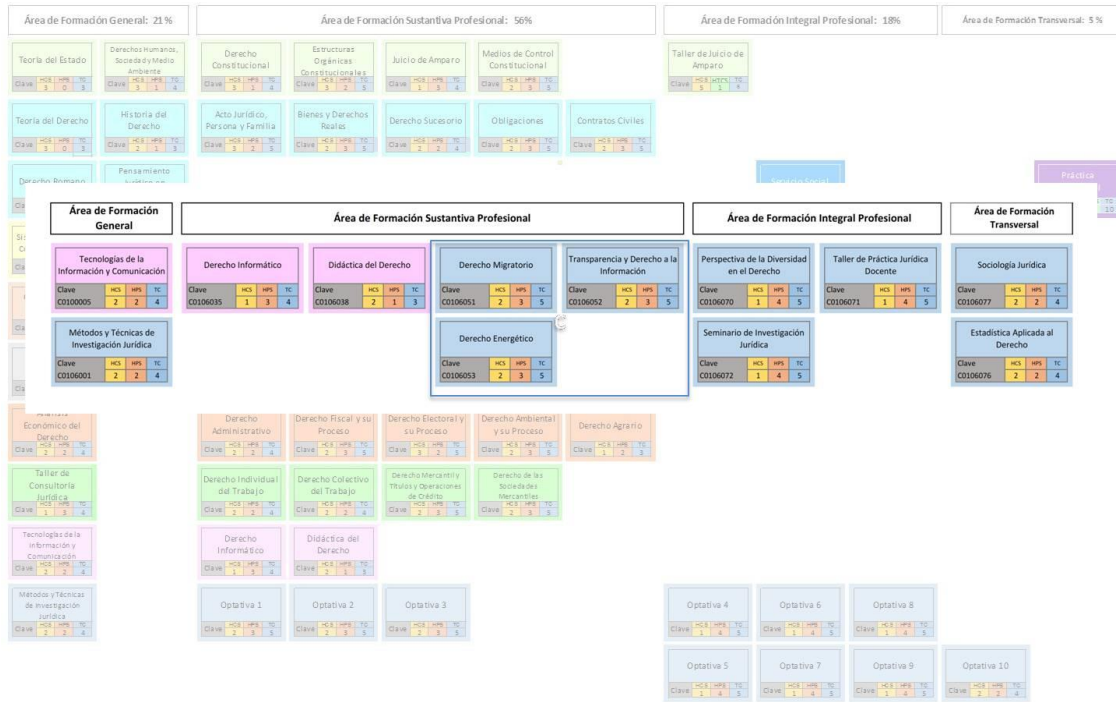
Área de Formación General: 21 %

Área de Formación Sustantiva Profesional: 56%

Área de Formación Integral Profesional: 18%

Área de Formación Transversal: 5 %

Teoría del Estado
Clave HCS 3 HPS 0 TC 3

Derechos Humanos, Sociedad y Medio Ambiente
Clave HCS 3 HPS 1 TC 4

Derecho Constitucional
Clave HCS 3 HPS 2 TC 5

Estructuras Orgánicas Constitucionales
Clave HCS 3 HPS 2 TC 5

Juicio de Amparo
Clave HCS 1 HPS 3 TC 4

Medios de Control Constitucional
Clave HCS 2 HPS 3 TC 5

Taller de Juicio de Amparo
Clave HCS 3 HPS 1 TC 4

Teoría del Derecho
Clave HCS 3 HPS 0 TC 3

Historia del Derecho
Clave HCS 2 HPS 1 TC 3

Acto Jurídico, Persona y Familia
Clave HCS 3 HPS 2 TC 3

Bienes y Derechos Reales
Clave HCS 2 HPS 3 TC 5

Derecho Sucesorio
Clave HCS 2 HPS 2 TC 4

Obligaciones
Clave HCS 2 HPS 3 TC 5

Contratos Civiles
Clave HCS 2 HPS 3 TC 5

Derecho Romano

Pensamiento Jurídico en

Práctica

Área de Formación General

Área de Formación Sustantiva Profesional

Área de Formación Integral Profesional

Área de Formación Transversal

Tecnologías de la Información y Comunicación
Clave C0100005 HCS 2 HPS 2 TC 4

Derecho Informático
Clave C0106035 HCS 1 HPS 3 TC 4

Didáctica del Derecho
Clave C0106038 HCS 2 HPS 1 TC 3

Derecho Migratorio
Clave C0106051 HCS 2 HPS 3 TC 5

Transparencia y Derecho a la Información
Clave C0106052 HCS 2 HPS 3 TC 5

Perspectiva de la Diversidad en el Derecho
Clave C0106070 HCS 1 HPS 4 TC 5

Taller de Práctica Jurídica Docente
Clave C0106071 HCS 1 HPS 4 TC 5

Sociología Jurídica
Clave C0106077 HCS 2 HPS 2 TC 4

Métodos y Técnicas de Investigación Jurídica
Clave C0106001 HCS 2 HPS 2 TC 4

Derecho Energético
Clave C0106053 HCS 2 HPS 3 TC 5

Seminario de Investigación Jurídica
Clave C0106072 HCS 1 HPS 4 TC 5

Estadística Aplicada al Derecho
Clave C0106076 HCS 2 HPS 2 TC 4

Análisis Económico del Derecho
Clave HCS 2 HPS 2 TC 4

Derecho Administrativo
Clave HCS 2 HPS 2 TC 4

Derecho Fiscal y su Proceso
Clave HCS 2 HPS 3 TC 5

Derecho Electoral y su Proceso
Clave HCS 3 HPS 2 TC 5

Derecho Ambiental y su Proceso
Clave HCS 2 HPS 3 TC 5

Derecho Agrario
Clave HCS 1 HPS 2 TC 3

Taller de Consultoría Jurídica
Clave HCS 1 HPS 3 TC 4

Derecho Individual del Trabajo
Clave HCS 2 HPS 2 TC 4

Derecho Colectivo del Trabajo
Clave HCS 2 HPS 2 TC 4

Derecho Mercantil y Títulos y Operaciones de Crédito
Clave HCS 2 HPS 3 TC 5

Derecho de las Sociedades Mercantiles
Clave HCS 2 HPS 3 TC 5

Tecnologías de la Información y Comunicación
Clave HCS 2 HPS 2 TC 4

Derecho Informático
Clave HCS 1 HPS 3 TC 4

Didáctica del Derecho
Clave HCS 2 HPS 1 TC 3

Métodos y Técnicas de Investigación Jurídica
Clave HCS 2 HPS 2 TC 4

Optativa 1
Clave HCS 2 HPS 3 TC 5

Optativa 2
Clave HCS 2 HPS 3 TC 5

Optativa 3
Clave HCS 2 HPS 3 TC 5

Optativa 4
Clave HCS 1 HPS 4 TC 5

Optativa 6
Clave HCS 1 HPS 4 TC 5

Optativa 8
Clave HCS 1 HPS 4 TC 5

Optativa 5
Clave HCS 1 HPS 4 TC 5

Optativa 7
Clave HCS 1 HPS 4 TC 5

Optativa 9
Clave HCS 1 HPS 4 TC 5

Optativa 10
Clave HCS 2 HPS 2 TC 4